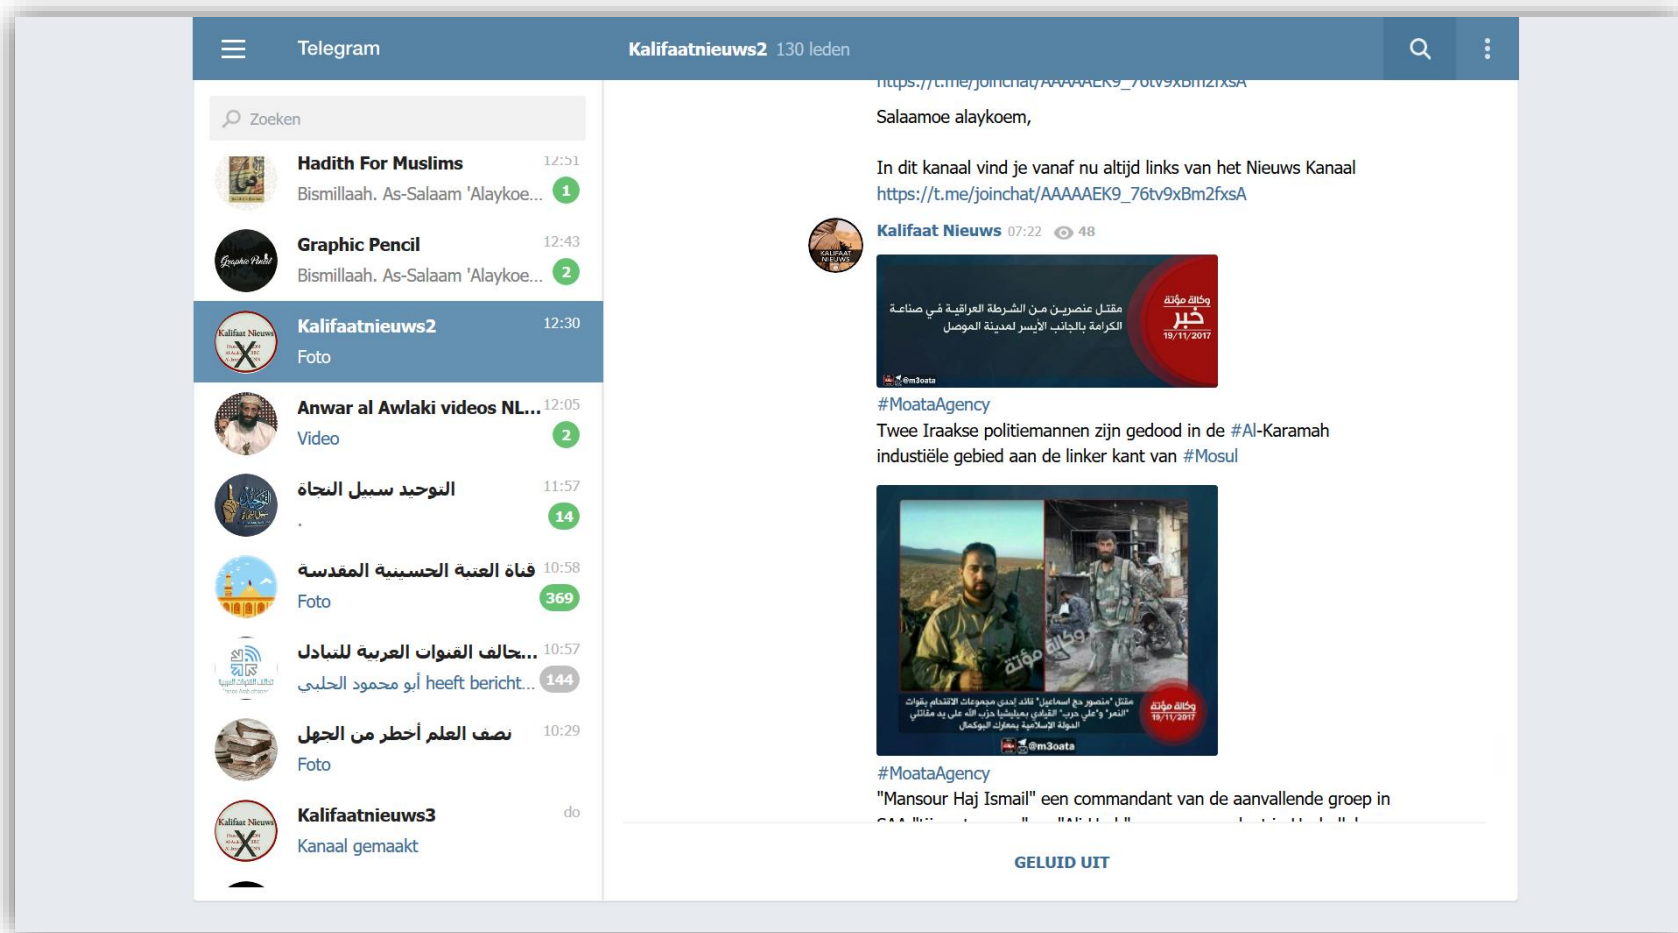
Telegram

Kalifaatnieuws2 130 leden

Zoeken

Hadith For Muslims 12:51
Bismillaah. As-Salaam 'Alaykoe... 1

Graphic Pencil 12:43
Bismillaah. As-Salaam 'Alaykoe... 2

Kalifaatnieuws2 12:30
Foto

Anwar al Awlaki videos NL... 12:05
Video 2

التوحيد سبيل النجاة 11:57
. 14

قناة العتبة الحسينية المقدسة 10:58
Foto 369

...تحالف القنوات العربية للتبادل 10:57
أبو محمود الحلبي heeft bericht... 144

نصف العلم أخطر من الجهل 10:29
Foto

Kalifaatnieuws3 do
Kanaal gemaakt

https://t.me/joinchat/AAAAAEK9_76tv9xBm2fxsA

Salaamoe alaykoem,

In dit kanaal vind je vanaf nu altijd links van het Nieuws Kanaal
https://t.me/joinchat/AAAAAEK9_76tv9xBm2fxsA

Kalifaat Nieuws 07:22 48

مقتل عنصرين من الشرطة العراقية في صناعة الكرامة بالجانب الأيسر لمدينة الموصل
وكالة مؤتة
خبر
19/11/2017
@m3oata

#MoataAgency
Twee Iraakse politiemannen zijn gedood in de #Al-Karamah industiële gebied aan de linker kant van #Mosul

وكالة مؤتة
مقتل "منصور حج اسماعيل" قائد إحدى مجموعات الاقتحام بقوات "النمر" و"علي حرب" القيادي بميليشيا حزب الله على يد مقاتلي الدولة الإسلامية بمعارك البوكمال
وكالة مؤتة
19/11/2017
@m3oata

#MoataAgency
"Mansour Haj Ismail" een commandant van de aanvallende groep in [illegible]

GELUID UIT